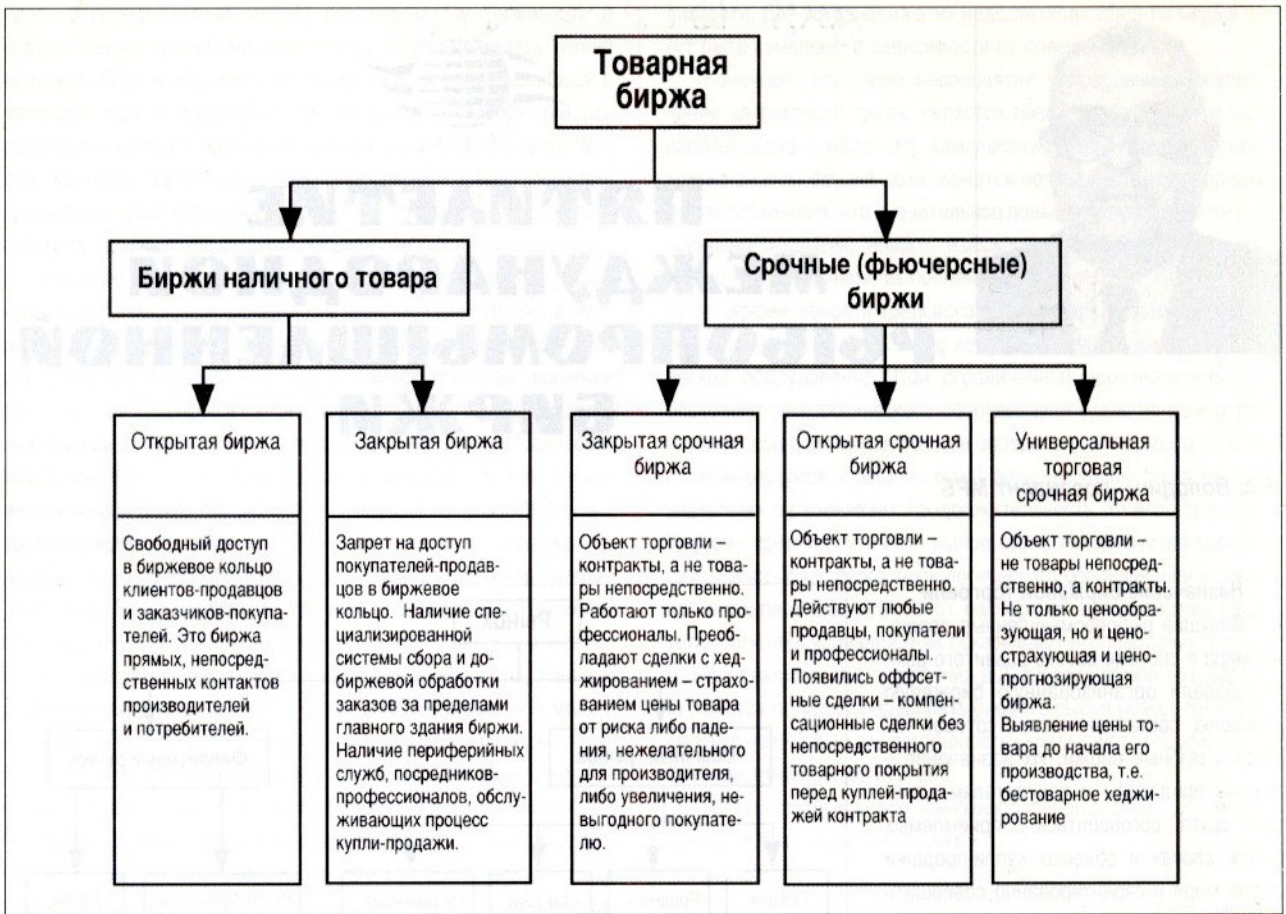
Товарная биржа

Биржи наличного товара

Срочные (фьючерсные) биржи

Открытая биржа

Закрытая биржа

Закрытая срочная биржа

Открытая срочная биржа

Универсальная торговая срочная биржа

Свободный доступ в биржевое кольцо клиентов-продавцов и заказчиков-покупателей. Это биржа прямых, непосредственных контактов производителей и потребителей.

Запрет на доступ покупателей-продавцов в биржевое кольцо. Наличие специализированной системы сбора и добиржевой обработки заказов за пределами главного здания биржи. Наличие периферийных служб, посредников-профессионалов, обслуживающих процесс купли-продажи.

Объект торговли – контракты, а не товары непосредственно. Работают только профессионалы. Преобладают сделки с хеджированием – страхованием цены товара от риска либо падения, нежелательного для производителя, либо увеличения, невыгодного покупателю.

Объект торговли – контракты, а не товары непосредственно. Действуют любые продавцы, покупатели и профессионалы. Появились оффсетные сделки – компенсационные сделки без непосредственного товарного покрытия перед куплей-продажей контракта

Объект торговли – не товары непосредственно, а контракты. Не только ценообразующая, но и ценострахующая и ценопрогнозирующая биржа. Выявление цены товара до начала его производства, т.е. бестоварное хеджирование